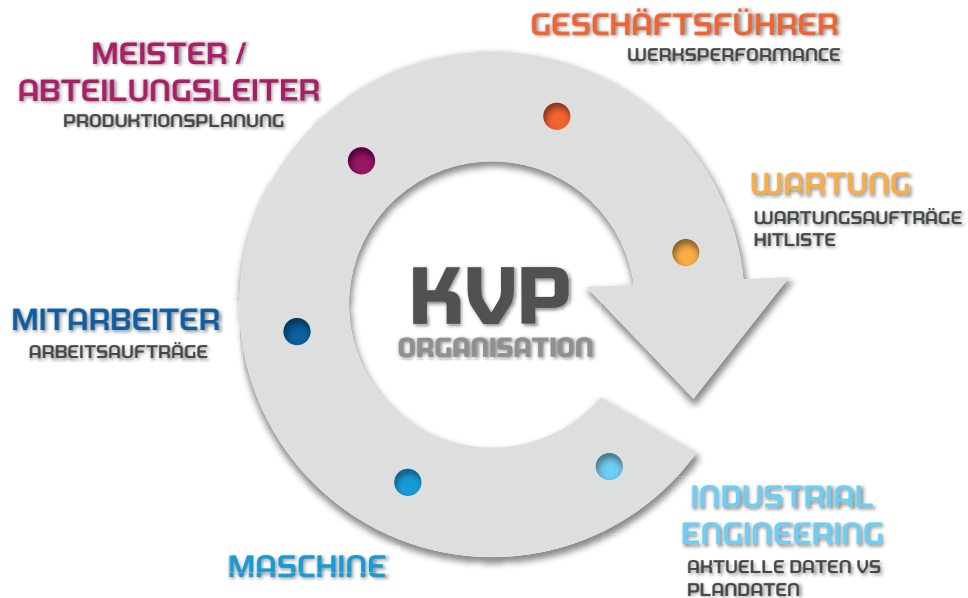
GESCHÄFTSFÜHRER
WERKSPERFORMANCE

MEISTER /
ABTEILUNGSLEITER
PRODUKTIONSPLANUNG

WARTUNG
WARTUNGSAUFTRÄGE
HITLISTE

KVP
ORGANISATION

MITARBEITER
ARBEITSAUFTRÄGE

INDUSTRIAL
ENGINEERING
AKTUELLE DATEN VS
PLANDATEN

MASCHINE